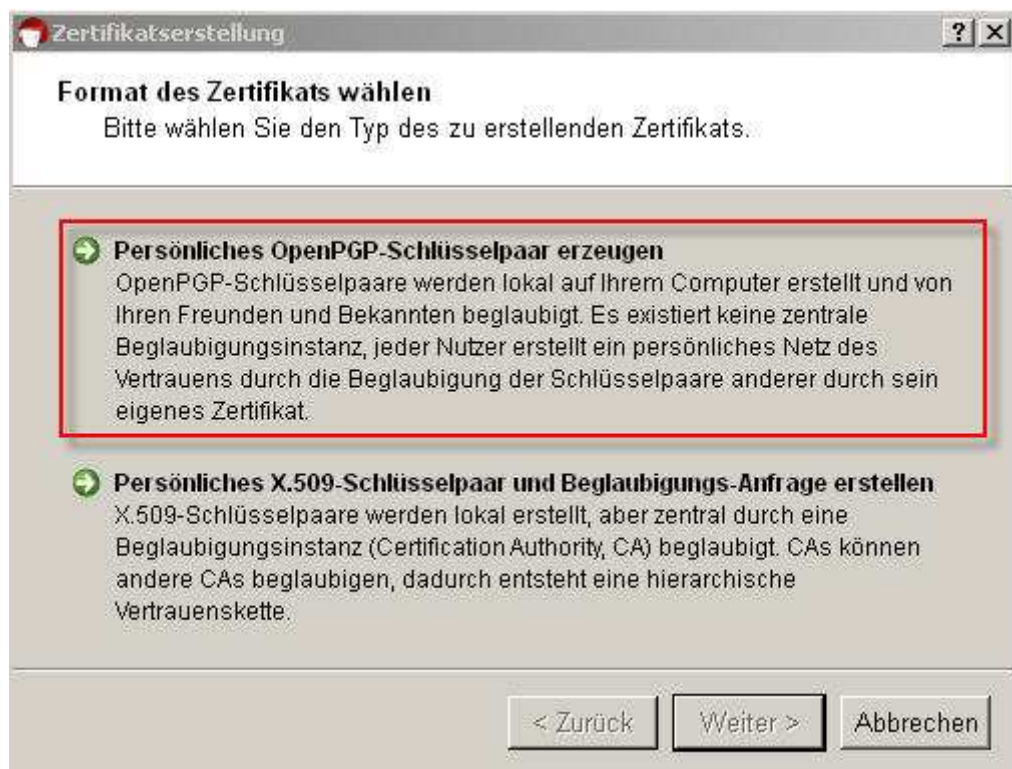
Zertifikatserstellung

?
X

Format des Zertifikats wählen
Bitte wählen Sie den Typ des zu erstellenden Zertifikats.

Persönliches OpenPGP-Schlüsselpaar erzeugen
OpenPGP-Schlüsselpaare werden lokal auf Ihrem Computer erstellt und von Ihren Freunden und Bekannten beglaubigt. Es existiert keine zentrale Beglaubigungsinstanz, jeder Nutzer erstellt ein persönliches Netz des Vertrauens durch die Beglaubigung der Schlüsselpaare anderer durch sein eigenes Zertifikat.

Persönliches X.509-Schlüsselpaar und Beglaubigungs-Anfrage erstellen
X.509-Schlüsselpaare werden lokal erstellt, aber zentral durch eine Beglaubigungsinstanz (Certification Authority, CA) beglaubigt. CAs können andere CAs beglaubigen, dadurch entsteht eine hierarchische Vertrauenskette.

< Zurück
Weiter >
Abbrechen